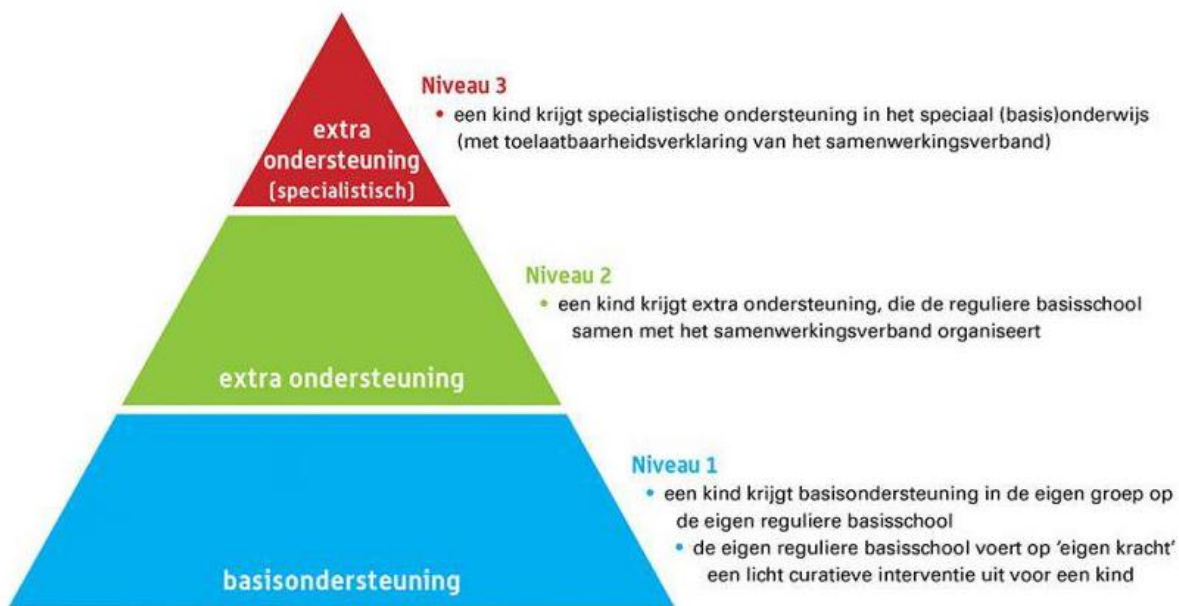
extra ondersteuning (specialistisch)

Niveau 3
• een kind krijgt specialistische ondersteuning in het speciaal (basis)onderwijs (met toelaatbaarheidsverklaring van het samenwerkingsverband)

extra ondersteuning

Niveau 2
• een kind krijgt extra ondersteuning, die de reguliere basisschool samen met het samenwerkingsverband organiseert

basisondersteuning

Niveau 1
• een kind krijgt basisondersteuning in de eigen groep op de eigen reguliere basisschool
• de eigen reguliere basisschool voert op 'eigen kracht' een licht curatieve interventie uit voor een kind